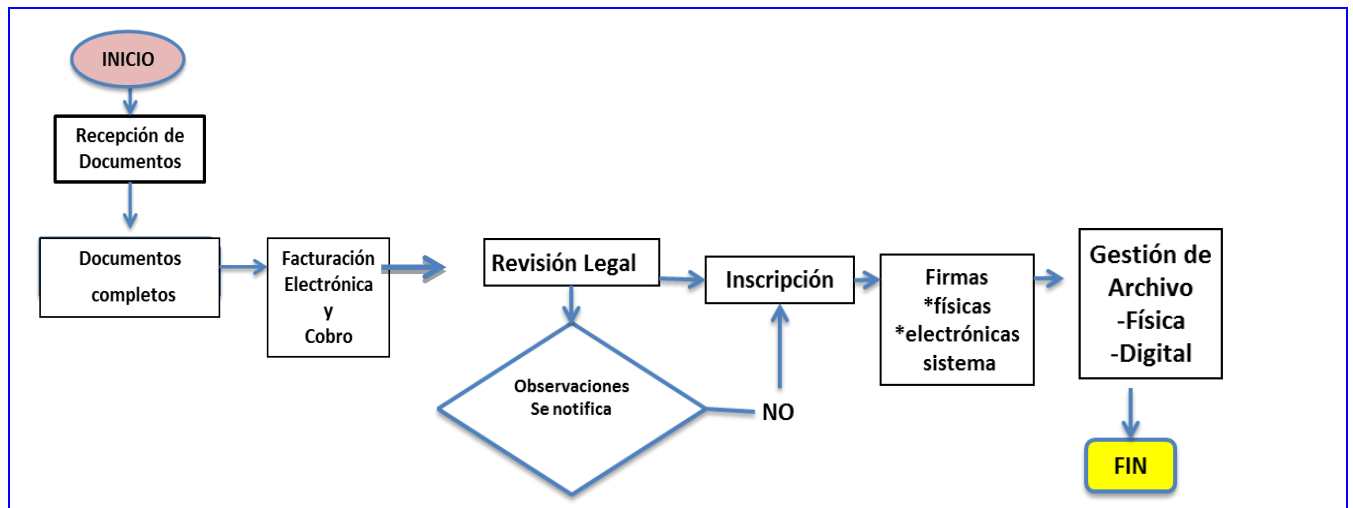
INICIO

Recepción de Documentos

Documentos completos

Facturación Electrónica y Cobro

Revisión Legal

Observaciones Se notifica

NO

Inscripción

Firmas *físicas *electrónicas sistema

Gestión de Archivo -Física -Digital

FIN